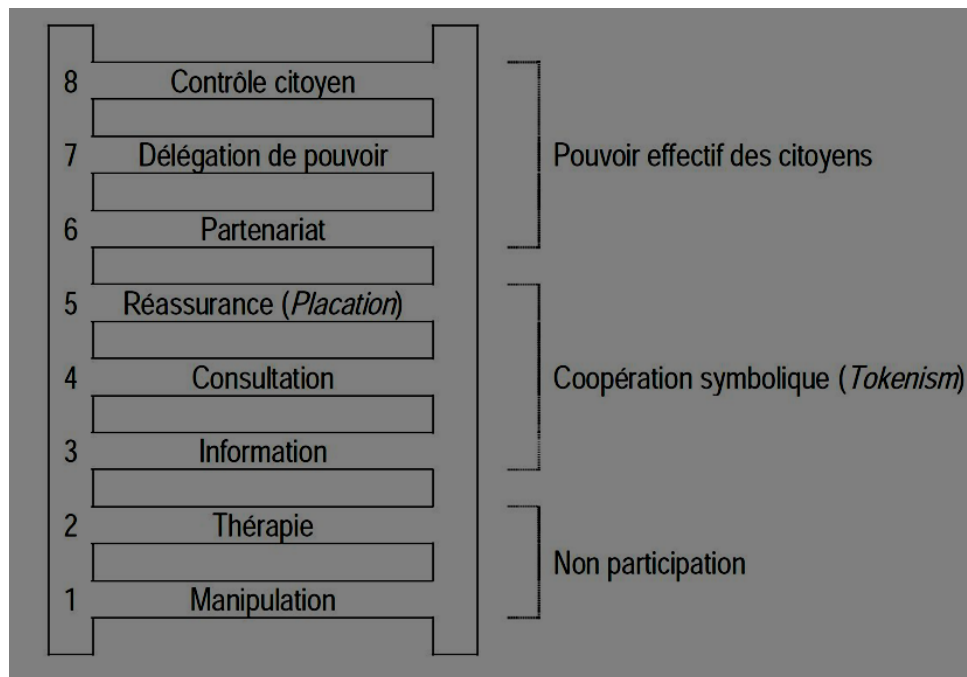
8 Contrôle citoyen
7 Délégation de pouvoir
6 Partenariat
5 Réassurance (*Placation*)
4 Consultation
3 Information
2 Thérapie
1 Manipulation

Pouvoir effectif des citoyens

Coopération symbolique (*Tokenism*)

Non participation